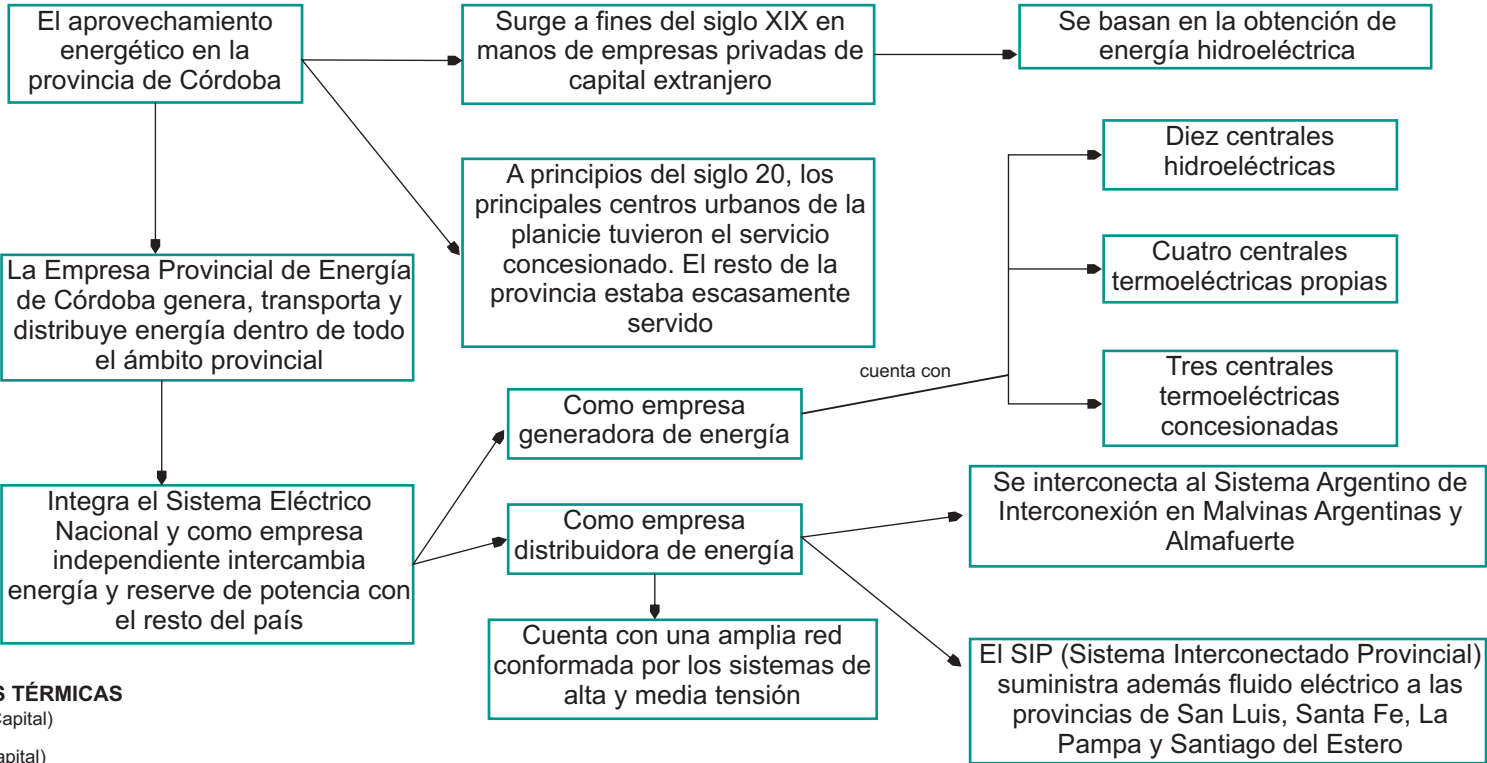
El aprovechamiento energético en la provincia de Córdoba

Surge a fines del siglo XIX en manos de empresas privadas de capital extranjero

Se basan en la obtención de energía hidroeléctrica

A principios del siglo 20, los principales centros urbanos de la planicie tuvieron el servicio concesionado. El resto de la provincia estaba escasamente servido

La Empresa Provincial de Energía de Córdoba genera, transporta y distribuye energía dentro de todo el ámbito provincial

Diez centrales hidroeléctricas

Cuatro centrales termoeléctricas propias

cuenta con

Tres centrales termoeléctricas concesionadas

Como empresa generadora de energía

Integra el Sistema Eléctrico Nacional y como empresa independiente intercambia energía y reserve de potencia con el resto del país

Como empresa distribuidora de energía

Se interconecta al Sistema Argentino de Interconexión en Malvinas Argentinas y Almafuerte

Cuenta con una amplia red conformada por los sistemas de alta y media tensión

El SIP (Sistema Interconectado Provincial) suministra además fluido eléctrico a las provincias de San Luis, Santa Fe, La Pampa y Santiago del Estero

S TÉRMICAS
Capital)
apital)